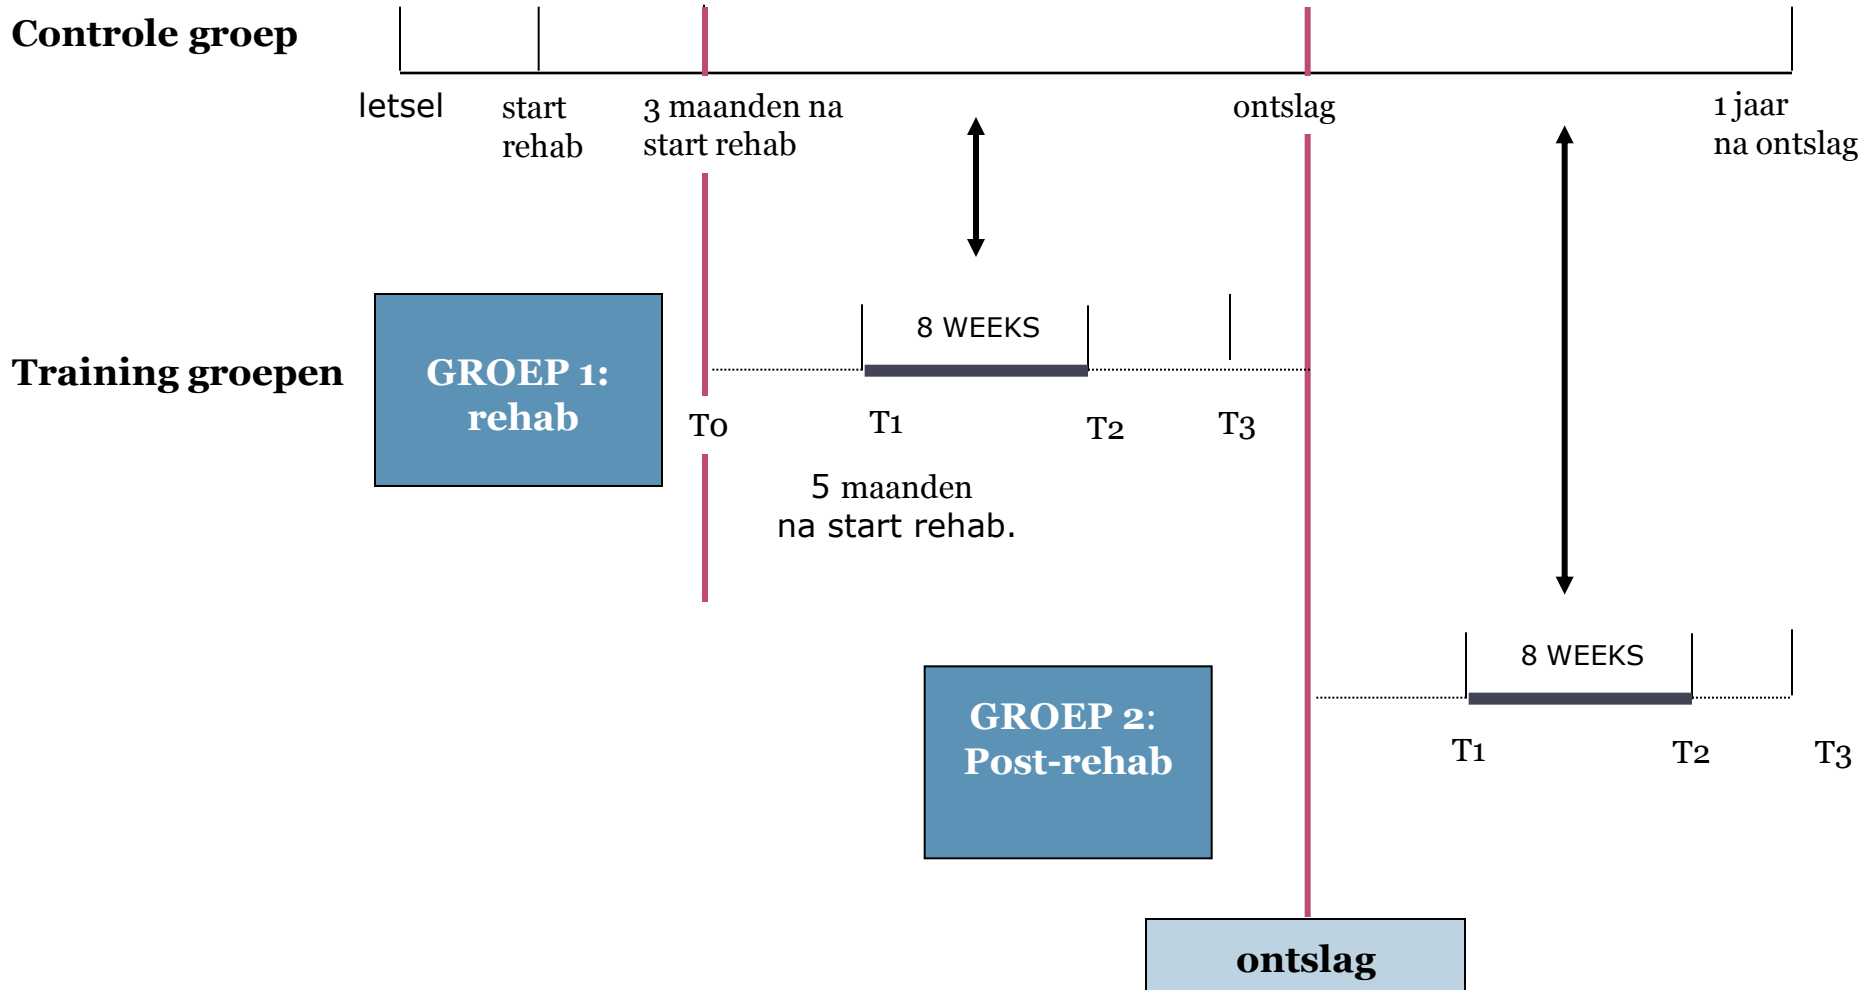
Controle groep

letsel

start rehab

3 maanden na start rehab

ontslag

1 jaar na ontslag

Training groepen

GROEP 1: rehab

8 WEEKS

To

T1

T2

T3

5 maanden na start rehab.

8 WEEKS

GROEP 2: Post-rehab

T1

T2

T3

ontslag